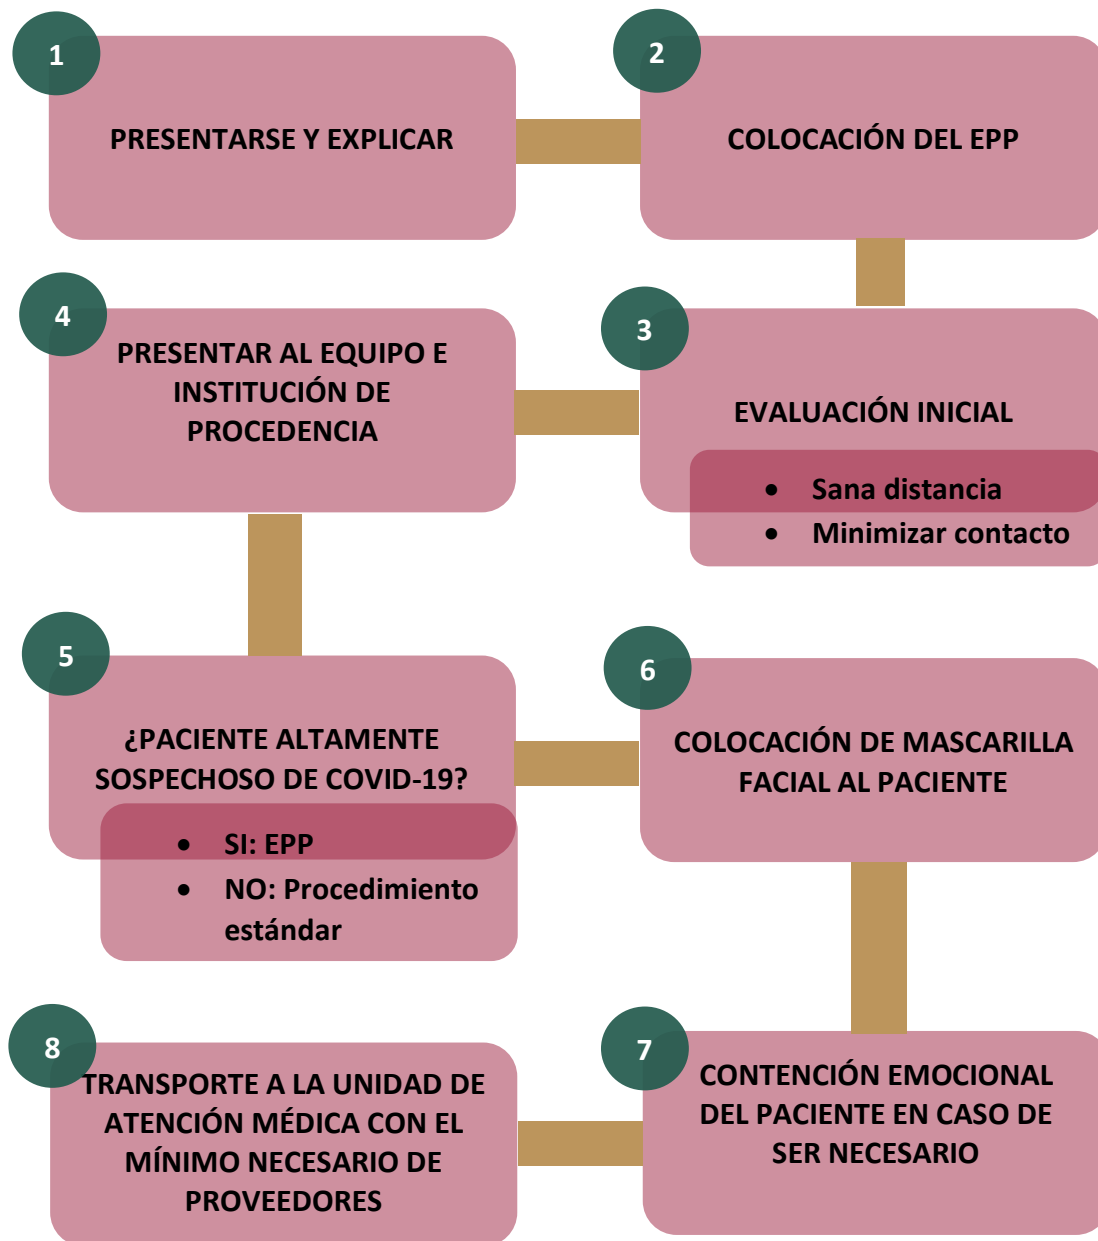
1
PRESENTARSE Y EXPLICAR

2
COLOCACIÓN DEL EPP

3
EVALUACIÓN INICIAL
- Sana distancia
- Minimizar contacto

4
PRESENTAR AL EQUIPO E INSTITUCIÓN DE PROCEDENCIA

5
¿PACIENTE ALTAMENTE SOSPECHOSO DE COVID-19?
- SI: EPP
- NO: Procedimiento estándar

6
COLOCACIÓN DE MASCARILLA FACIAL AL PACIENTE

7
CONTENCIÓN EMOCIONAL DEL PACIENTE EN CASO DE SER NECESARIO

8
TRANSPORTE A LA UNIDAD DE ATENCIÓN MÉDICA CON EL MÍNIMO NECESARIO DE PROVEEDORES